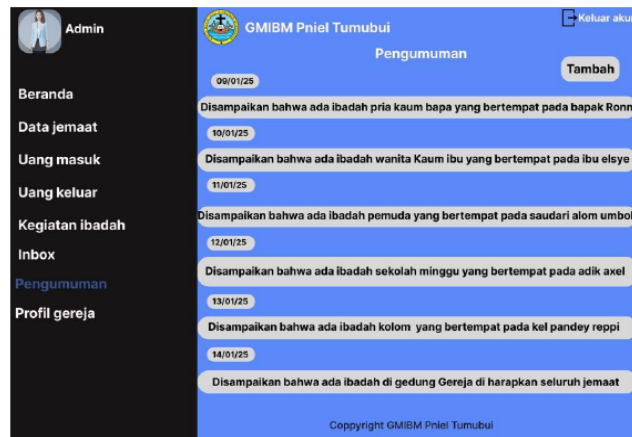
Admin

Beranda
Data jemaat
Uang masuk
Uang keluar
Kegiatan ibadah
Inbox
Pengumuman
Profil gereja

GMIBM Pniel Tumubui

Keluar akun

Pengumuman

Tambah

09/01/25

Disampaikan bahwa ada ibadah pria kaum bapa yang bertempat pada bapak Ronn

10/01/25

Disampaikan bahwa ada ibadah wanita Kaum ibu yang bertempat pada ibu elsye

11/01/25

Disampaikan bahwa ada ibadah pemuda yang bertempat pada saudari alom umbol

12/01/25

Disampaikan bahwa ada ibadah sekolah minggu yang bertempat pada adik axel

13/01/25

Disampaikan bahwa ada ibadah kolom yang bertempat pada kel pandey reppi

14/01/25

Disampaikan bahwa ada ibadah di gedung Gereja di harapkan seluruh jemaat

Copyright GMIBM Pniel Tumubui